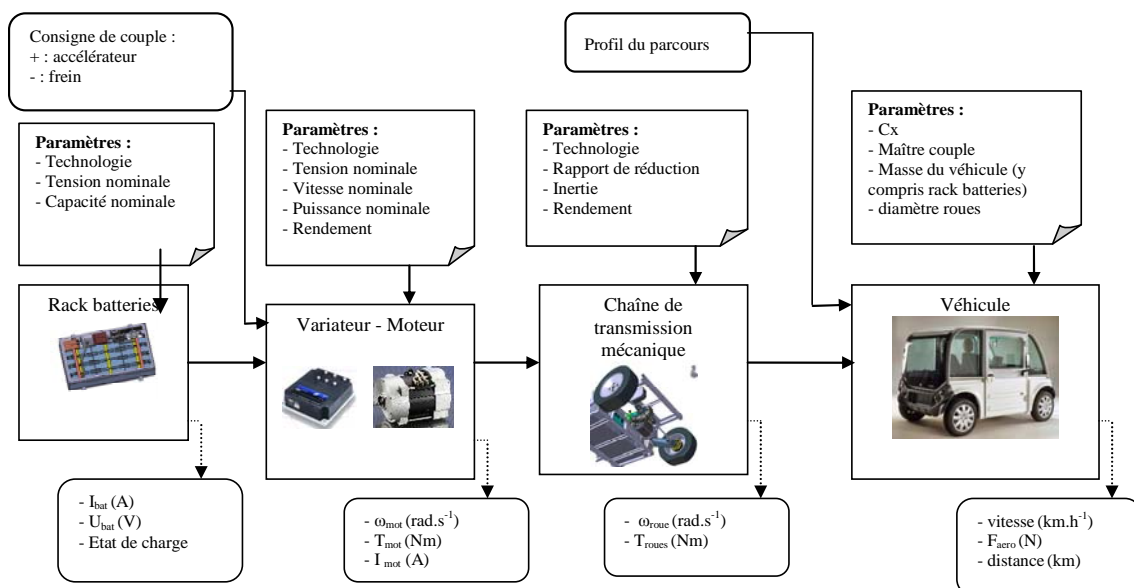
Consigne de couple :
+ : accélérateur
- : frein

Profil du parcours

Paramètres :
- Technologie
- Tension nominale
- Capacité nominale

Paramètres :
- Technologie
- Tension nominale
- Vitesse nominale
- Puissance nominale
- Rendement

Paramètres :
- Technologie
- Rapport de réduction
- Inertie
- Rendement

Paramètres :
- Cx
- Maître couple
- Masse du véhicule (y compris rack batteries)
- diamètre roues

Rack batteries

Variateur - Moteur

Chaîne de transmission mécanique

Véhicule

- $I_{bat}$ (A)
- $U_{bat}$ (V)
- Etat de charge

- $\omega_{mot}$ (rad.s$^{-1}$)
- $T_{mot}$ (Nm)
- $I_{mot}$ (A)

- $\omega_{roue}$ (rad.s$^{-1}$)
- $T_{roues}$ (Nm)

- vitesse (km.h$^{-1}$)
- $F_{aero}$ (N)
- distance (km)